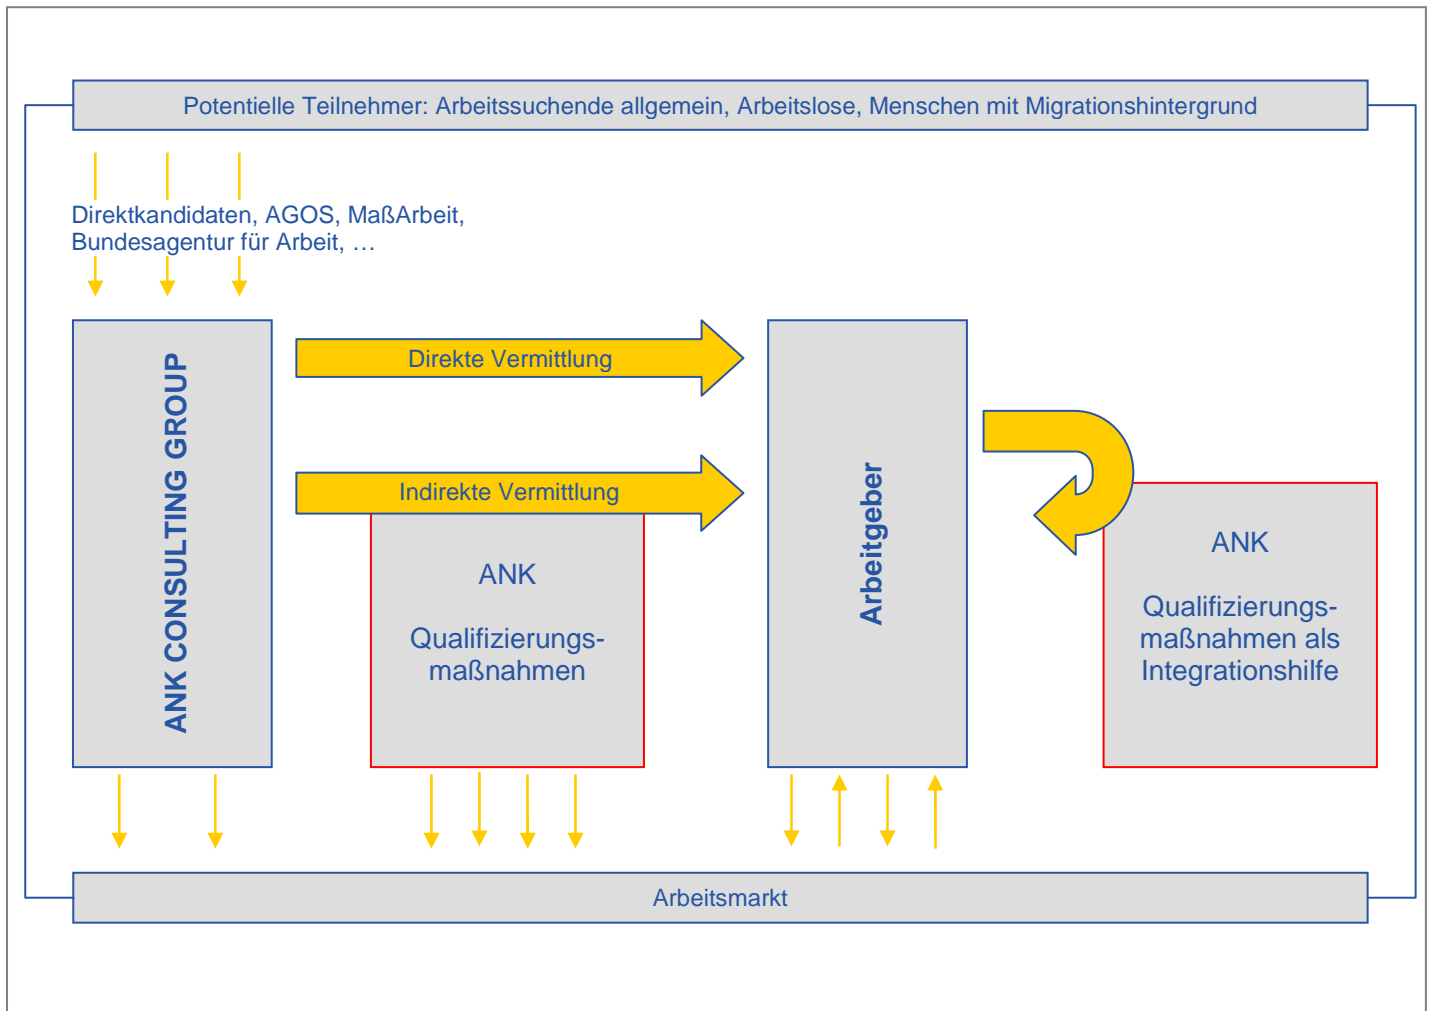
Potentielle Teilnehmer: Arbeitssuchende allgemein, Arbeitslose, Menschen mit Migrationshintergrund

Direktkandidaten, AGOS, MaßArbeit, Bundesagentur für Arbeit, …

ANK CONSULTING GROUP

Direkte Vermittlung

Indirekte Vermittlung

ANK

Qualifizierungsmaßnahmen

Arbeitgeber

ANK

Qualifizierungsmaßnahmen als Integrationshilfe

Arbeitsmarkt